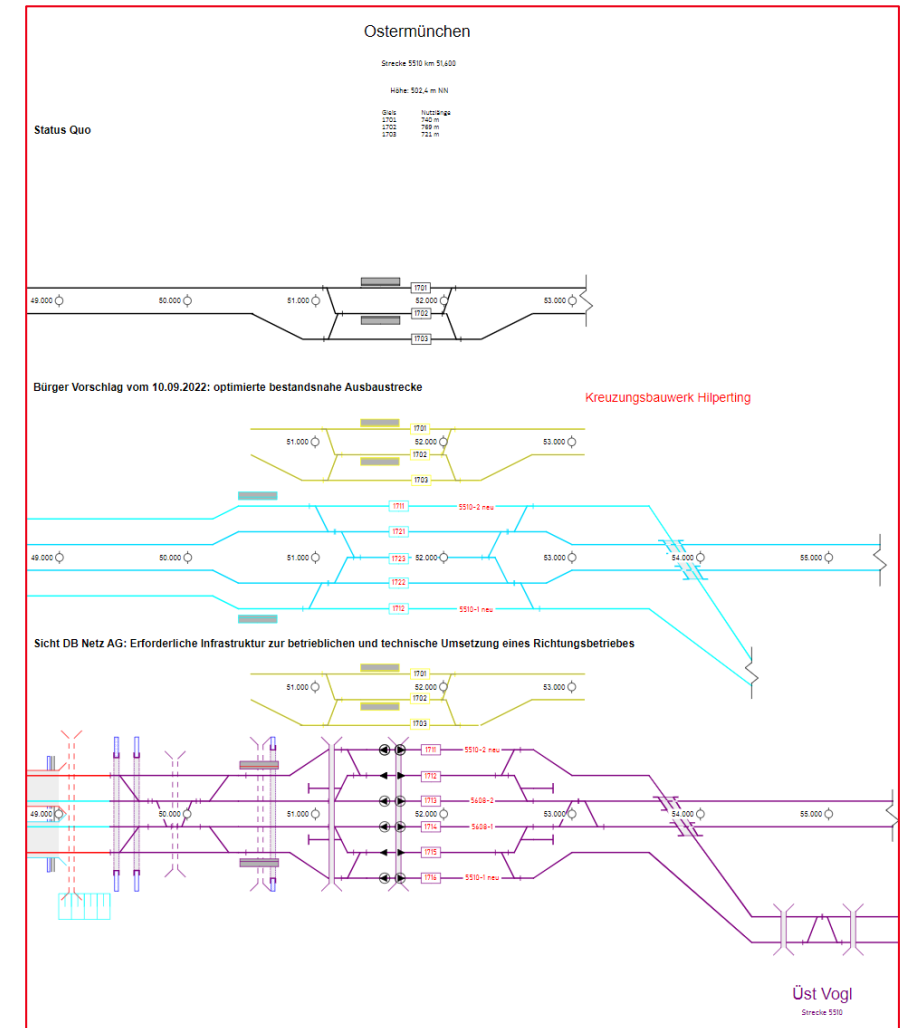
Ostermünchen

Strecke 5510 km 51,600

Höhe: 502,4 m NN

| Gleis | Nutzlänge |
|---|---|
| 1701 | 740 m |
| 1702 | 769 m |
| 1703 | 721 m |

Status Quo

49.000 50.000 51.000 1701 52.000 1702 1703 53.000

Bürger Vorschlag vom 10.09.2022: optimierte bestandsnahe Ausbaustrecke

Kreuzungsbauwerk Hilperting

51.000 1701 52.000 1702 1703 53.000

1711 5510-2 neu
1721
49.000 50.000 51.000 1723 52.000 53.000 54.000 55.000
1722
1712 5510-1 neu

Sicht DB Netz AG: Erforderliche Infrastruktur zur betrieblichen und technische Umsetzung eines Richtungsbetriebes

51.000 1701 52.000 1702 1703 53.000

1711 5510-2 neu
1712
1713 5608-2
49.000 50.000 51.000 52.000 53.000 54.000 55.000
1714 5608-1
1715
1716 5510-1 neu

Üst Vogl
Strecke 5510